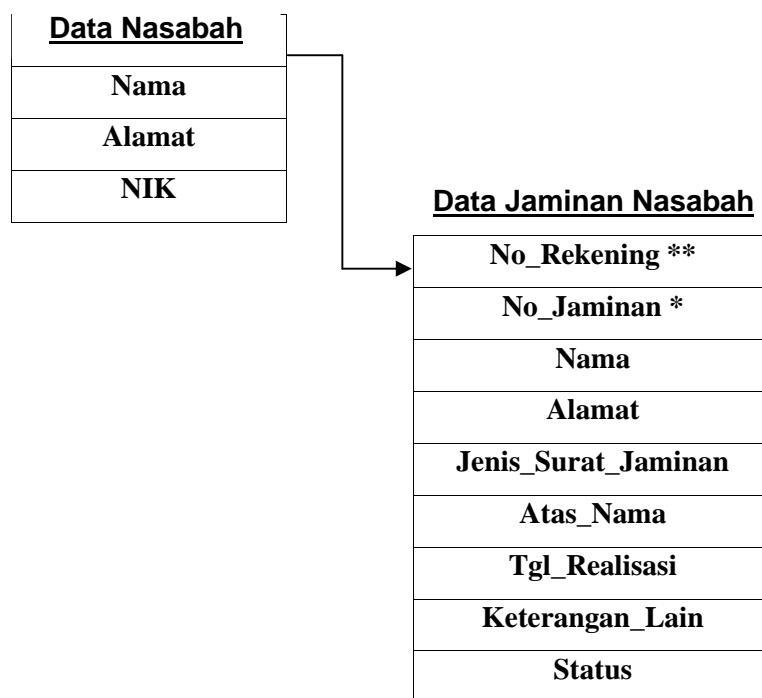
| Data Nasabah |
|---|
| Nama |
| Alamat |
| NIK |

| Data Jaminan Nasabah |
|---|
| No_Rekening ** |
| No_Jaminan * |
| Nama |
| Alamat |
| Jenis_Surat_Jaminan |
| Atas_Nama |
| Tgl_Realisasi |
| Keterangan_Lain |
| Status |